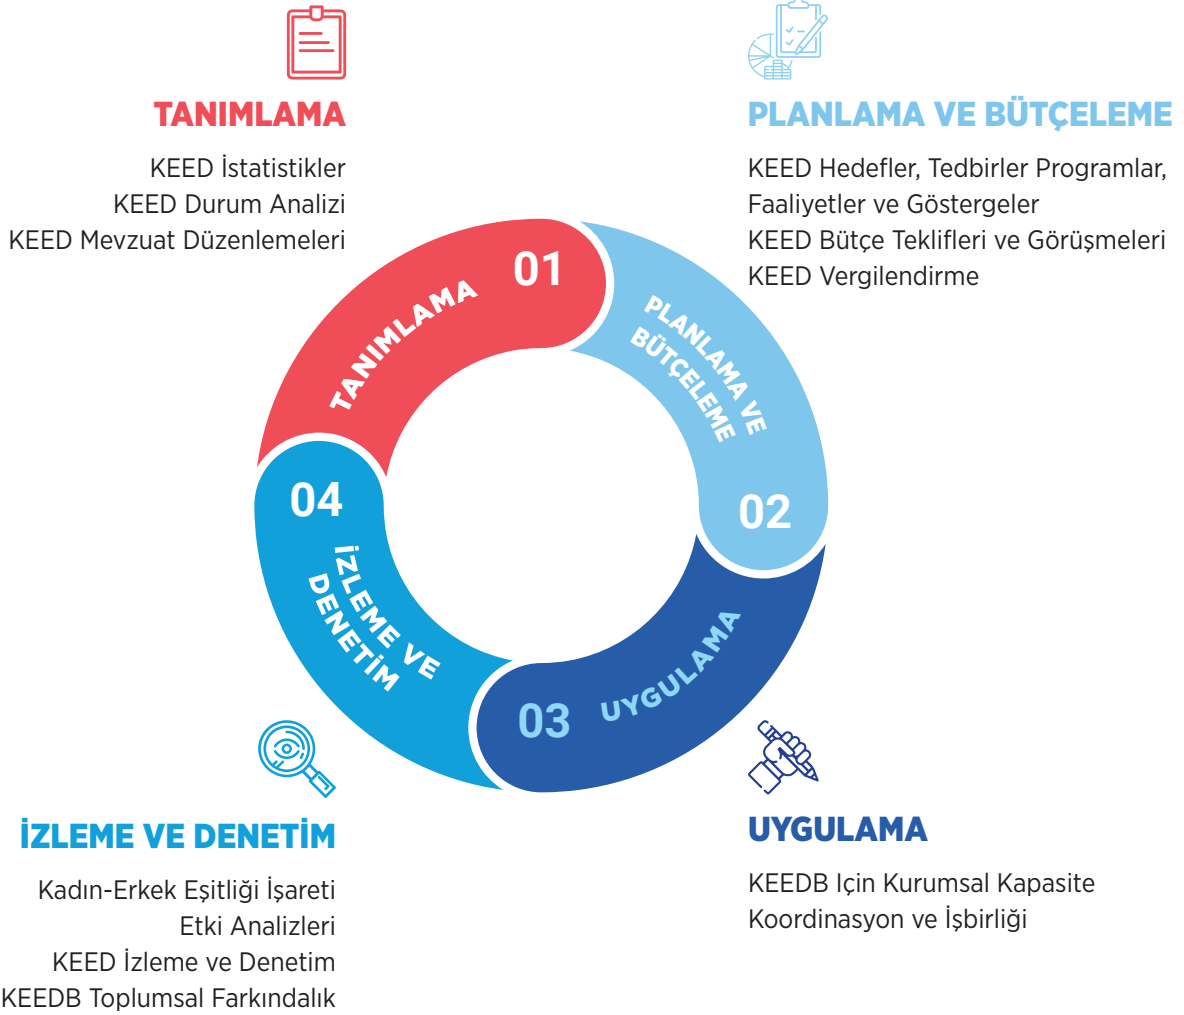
TANIMLAMA

KEED İstatistikler
KEED Durum Analizi
KEED Mevzuat Düzenlemeleri

PLANLAMA VE BÜTÇELEME

KEED Hedefler, Tedbirler Programlar, Faaliyetler ve Göstergeler
KEED Bütçe Teklifleri ve Görüşmeleri
KEED Vergilendirme

01
TANIMLAMA

PLANLAMA VE BÜTÇELEME
02

04
İZLEME VE DENETİM

03
UYGULAMA

İZLEME VE DENETİM

Kadın-Erkek Eşitliği İşareti
Etki Analizleri
KEED İzleme ve Denetim
KEEDB Toplumsal Farkındalık

UYGULAMA

KEEDB Için Kurumsal Kapasite
Koordinasyon ve İşbirliği